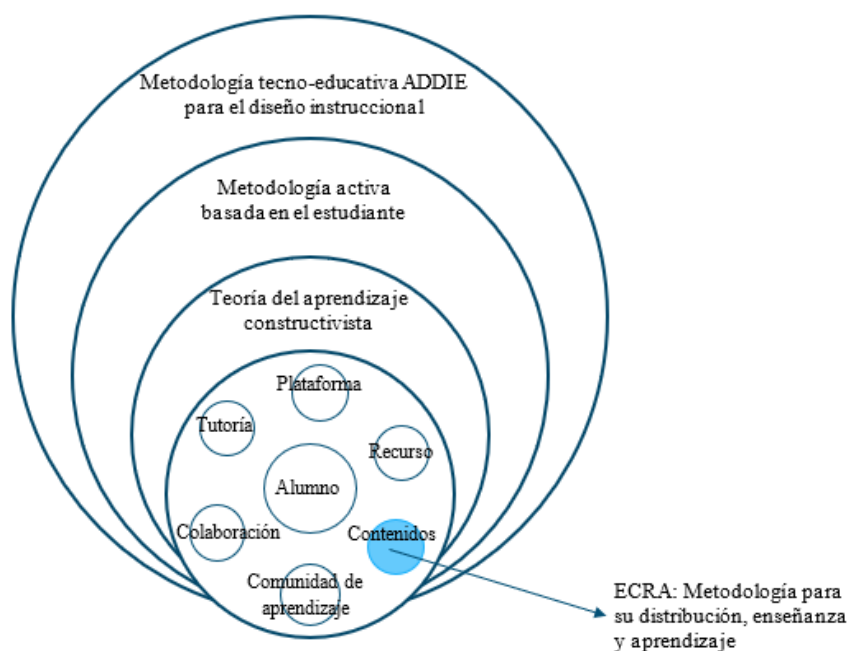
Metodología tecno-educativa ADDIE para el diseño instruccional

Metodología activa basada en el estudiante

Teoría del aprendizaje constructivista

Plataforma

Tutoría

Recurso

Alumno

Colaboración

Contenidos

Comunidad de aprendizaje

ECRA: Metodología para su distribución, enseñanza y aprendizaje